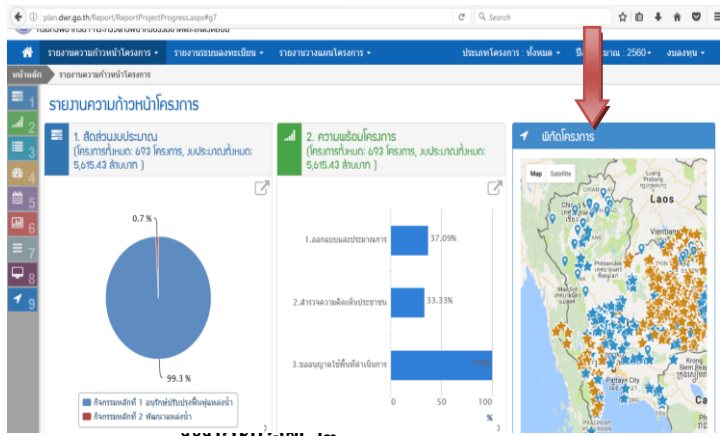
plan.dwr.go.th/Report/ReportProjectProgress.aspx#g7

Search

รายงานความก้าวหน้าโครงการ ▾ รายงานระบบลงทะเบียน ▾ รายงานวางแผนโครงการ ▾ ประเภทโครงการ : ทั้งหมด ▾ ปีงบประมาณ : 2560 ▾ งบลงทุน ▾

หน้าหลัก รายงานความก้าวหน้าโครงการ

รายงานความก้าวหน้าโครงการ

1 2 3 4 5 6 7 8 9

1. สัดส่วนงบประมาณ (โครงการทั้งหมด: 693 โครงการ, งบประมาณทั้งหมด: 5,615.43 ล้านบาท )

0.7 %

99.3 %

กิจกรรมหลักที่ 1 อนุรักษ์ปรับปรุงฟื้นฟูแหล่งน้ำ
กิจกรรมหลักที่ 2 พัฒนาแหล่งน้ำ

2. ความพร้อมโครงการ (โครงการทั้งหมด: 693 โครงการ, งบประมาณทั้งหมด: 5,615.43 ล้านบาท )

1.ออกแบบและประมาณการ 37.09%

2.สำรวจความคิดเห็นประชาชน 33.33%

3.ขออนุญาตใช้พื้นที่ดำเนินการ 100%

0 50 100

%

พิกัดโครงการ

Map Satellite

Laos

Vientiane

Pattaya City

Krong Siem Reap

Ca